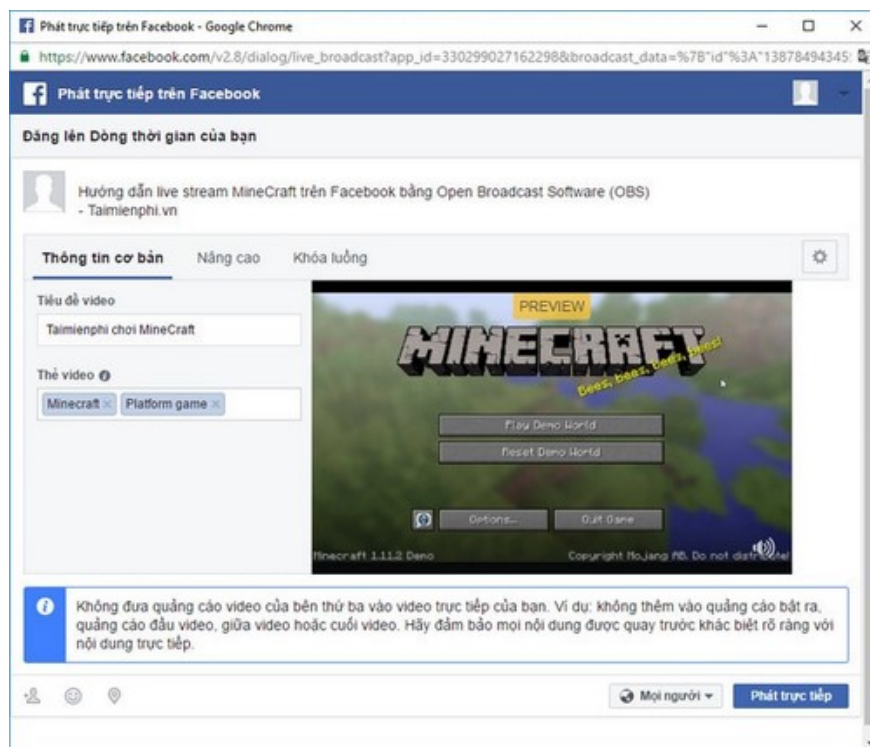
Phát trực tiếp trên Facebook - Google Chrome

https://www.facebook.com/v2.8/dialog/live_broadcast?app_id=330299027162298&broadcast_data=%7B"id"%3A"13878494345

Phát trực tiếp trên Facebook

Đăng lên Dòng thời gian của bạn

Hướng dẫn live stream MineCraft trên Facebook bằng Open Broadcast Software (OBS) - Taimienphi.vn

Thông tin cơ bản | Nâng cao | Khóa luồng

Tiêu đề video

Taimienphi choi MineCraft

Thẻ video

Minecraft × | Platform game ×

PREVIEW

MINECRAFT

Bees, bees, bees, bees!

Play Demo World

Reset Demo World

Options...

Quit Game

Minecraft 1.11.2 Demo

Copyright Mojang AB. Do not distribute!

Không đưa quảng cáo video của bên thứ ba vào video trực tiếp của bạn. Ví dụ: không thêm vào quảng cáo bật ra, quảng cáo đầu video, giữa video hoặc cuối video. Hãy đảm bảo mọi nội dung được quay trước khác biệt rõ ràng với nội dung trực tiếp.

Mọi người

Phát trực tiếp